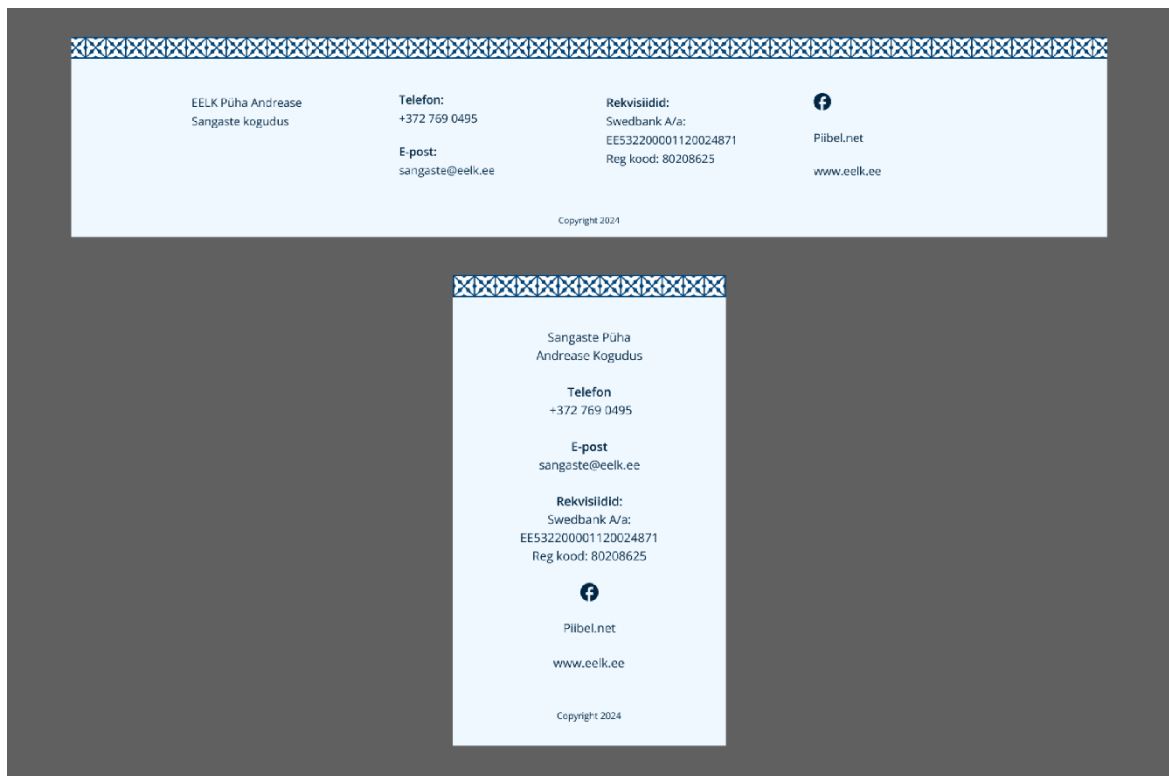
EELK Püha Andrease
Sangaste kogudus

**Telefon:**
+372 769 0495

**E-post:**
sangaste@eelk.ee

**Rekvisiidid:**
Swedbank A/a:
EE532200001120024871
Reg kood: 80208625

Piibel.net

www.eelk.ee

Copyright 2024

Sangaste Püha
Andrease Kogudus

**Telefon**
+372 769 0495

**E-post**
sangaste@eelk.ee

**Rekvisiidid:**
Swedbank A/a:
EE532200001120024871
Reg kood: 80208625

Piibel.net

www.eelk.ee

Copyright 2024